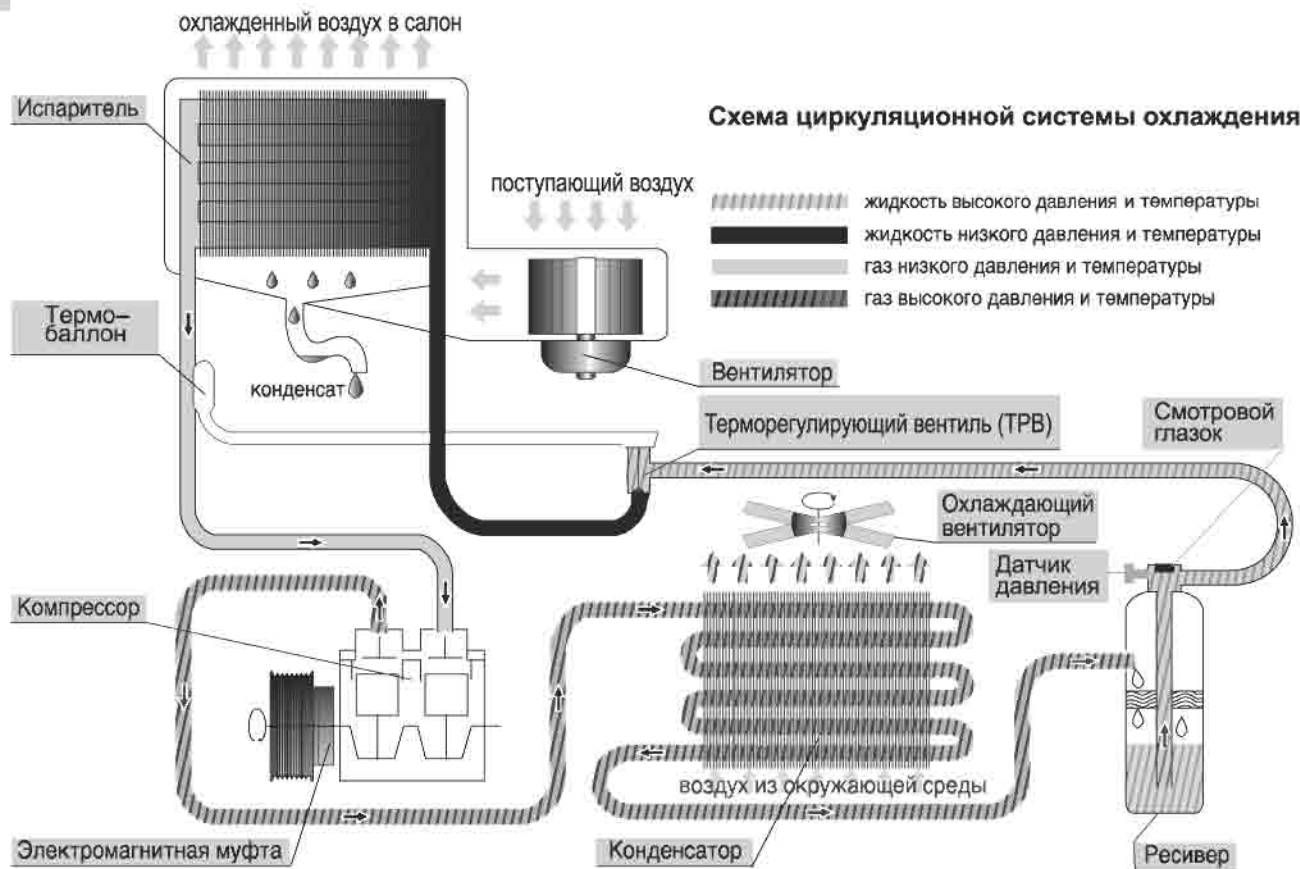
охлажденный воздух в салон

Испаритель

Схема циркуляционной системы охлаждения

поступающий воздух

жидкость высокого давления и температуры
жидкость низкого давления и температуры
газ низкого давления и температуры
газ высокого давления и температуры

Термо–баллон

конденсат

Вентилятор

Терморегулирующий вентиль (ТРВ)

Смотровой глазок

Охлаждающий вентилятор

Датчик давления

Компрессор

воздух из окружающей среды

Электромагнитная муфта

Конденсатор

Ресивер